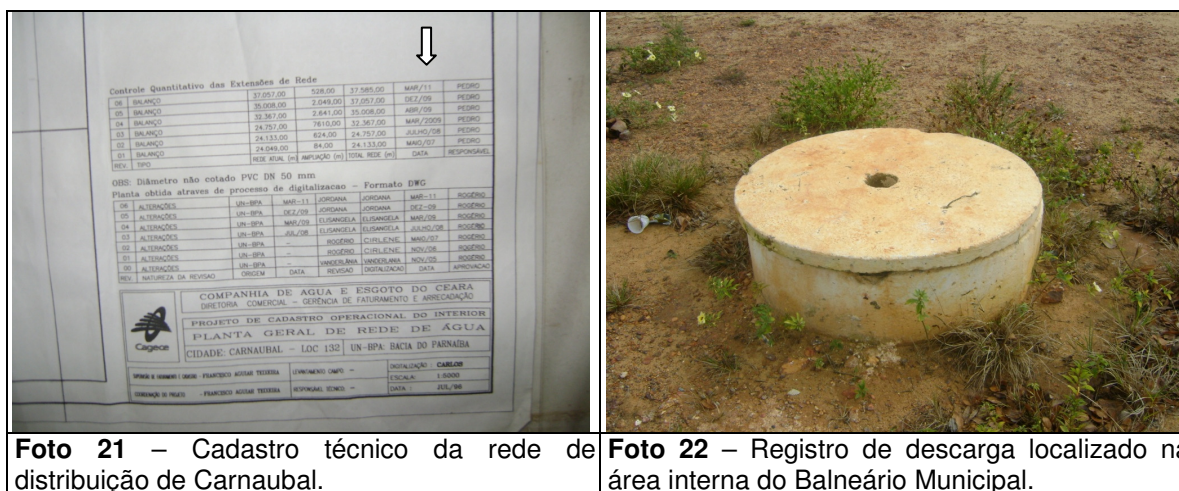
Controle Quantitativo das Extensões de Rede

| 06 | BALANÇO | 37.057,00 | 528,00 | 37.585,00 | MAR/11 | PEDRO |
|---|---|---|---|---|---|---|
| 05 | BALANÇO | 35.008,00 | 2.049,00 | 37.057,00 | DEZ/09 | PEDRO |
| 04 | BALANÇO | 32.367,00 | 2.641,00 | 35.008,00 | ABR/09 | PEDRO |
| 03 | BALANÇO | 24.757,00 | 7610,00 | 32.367,00 | MAR/2009 | PEDRO |
| 02 | BALANÇO | 24.133,00 | 624,00 | 24.757,00 | JULHO/08 | PEDRO |
| 01 | BALANÇO | 24.049,00 | 84,00 | 24.133,00 | MAIO/07 | PEDRO |
| REV. | TIPO | REDE ATUAL (m) | AMPLIAÇÃO (m) | TOTAL REDE (m) | DATA | RESPONSÁVEL |

OBS: Diâmetro não cotado PVC DN 50 mm
Planta obtida atraves de processo de digitalizacao - Formato DWG

| 06 | ALTERAÇÕES | UN-BPA | MAR-11 | JORDANA | JORDANA | MAR-11 | ROGÉRIO |
|---|---|---|---|---|---|---|---|
| 05 | ALTERAÇÕES | UN-BPA | DEZ/09 | JORDANA | JORDANA | DEZ-09 | ROGÉRIO |
| 04 | ALTERAÇÕES | UN-BPA | MAR/09 | ELISANGELA | ELISANGELA | MAR/09 | ROGÉRIO |
| 03 | ALTERAÇÕES | UN-BPA | JUL/08 | ELISANGELA | ELISANGELA | JULHO/08 | ROGÉRIO |
| 02 | ALTERAÇÕES | UN-BPA | — | ROGÉRIO | CIRLENE | MAIO/07 | ROGÉRIO |
| 01 | ALTERAÇÕES | UN-BPA | — | ROGÉRIO | CIRLENE | NOV/06 | ROGÉRIO |
| 00 | ALTERAÇÕES | UN-BPA | — | VANDERLANIA | VANDERLANIA | NOV/05 | ROGÉRIO |
| REV. | NATUREZA DA REVISÃO | ORIGEM | DATA | REVISÃO | DIGITALIZAÇÃO | DATA | APROVAÇÃO |

COMPANHIA DE AGUA E ESGOTO DO CEARA
DIRETORIA COMERCIAL — GERÊNCIA DE FATURAMENTO E ARRECADAÇÃO
PROJETO DE CADASTRO OPERACIONAL DO INTERIOR
PLANTA GERAL DE REDE DE ÁGUA
Cagece
CIDADE: CARNAUBAL - LOC 132 UN-BPA: BACIA DO PARNAÍBA
SUPERVISOR DE CADASTRO / DESENHO - FRANCISCO AGUIAR TEIXEIRA | LEVANTAMENTO CAMPO — | DIGITALIZAÇÃO : CARLOS
COORDENAÇÃO DO PROJETO - FRANCISCO AGUIAR TEIXEIRA | RESPONSÁVEL TÉCNICO — | ESCALA: 1:5000 | DATA: JUL/06

Foto 21 – Cadastro técnico da rede de distribuição de Carnaubal.

Foto 22 – Registro de descarga localizado na área interna do Balneário Municipal.